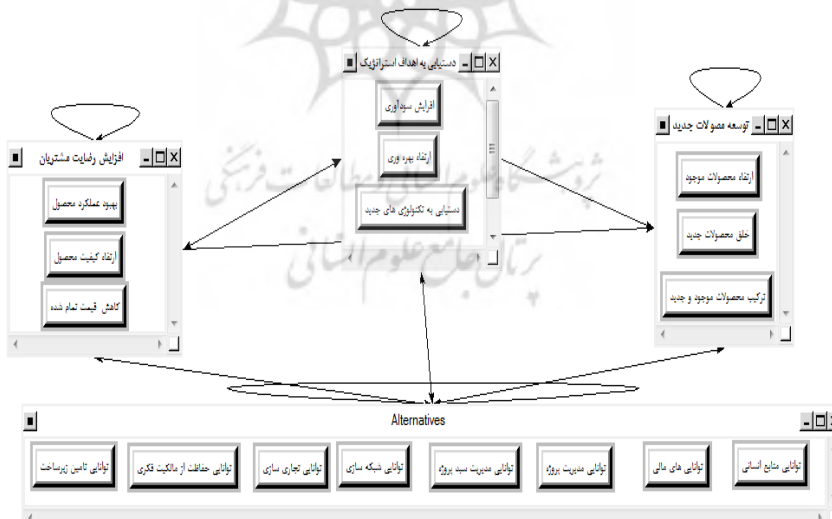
دستیابی به اهداف استراتژیک
افزایش سودآوری
ارتقاء بهره وری
دستیابی به تکنولوژی های جدید

افزایش رضایت مشتریان
بهبود عملکرد محصول
ارتقاء کیفیت محصول
کاهش قیمت تمام شده

توسعه محصولات جدید
ارتقاء محصولات موجود
خلق محصولات جدید
ترکیب محصولات موجود و جدید

پژوهشگاه علوم انسانی و مطالعات فرهنگی
پرتال جامع علوم انسانی

Alternatives
توانایی منابع انسانی
توانایی های مالی
توانایی مدیریت پروژه
توانایی مدیریت سبد پروژه
توانایی شبکه سازی
توانایی تجاری سازی
توانایی حفاظت از مالکیت فکری
توانایی تامین زیرساخت